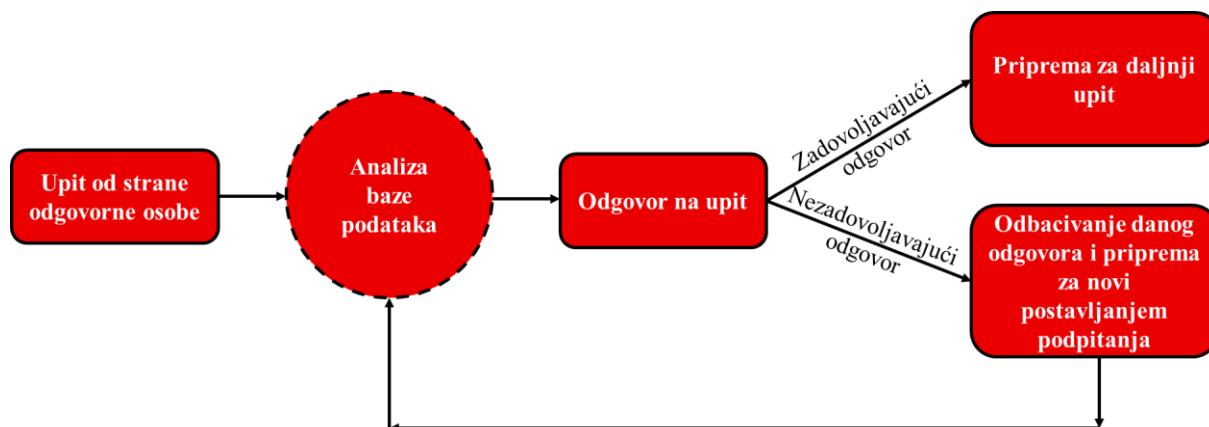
Upit od strane odgovorne osobe

Analiza baze podataka

Odgovor na upit

Zadovoljavajući odgovor

Nezadovoljavajući odgovor

Priprema za daljnji upit

Odbacivanje danog odgovora i priprema za novi postavljanjem podpitanja